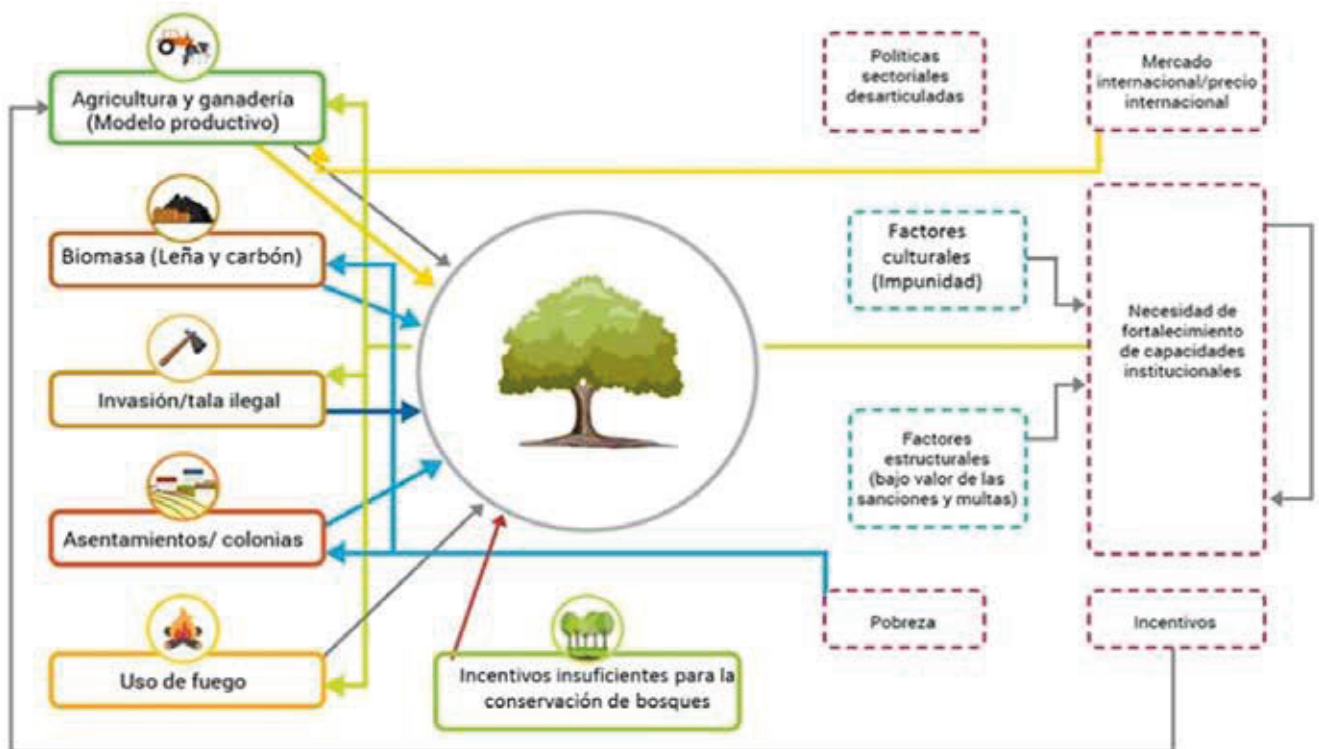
Agricultura y ganadería (Modelo productivo)

Biomasa (Leña y carbón)

Invasión/tala ilegal

Asentamientos/ colonias

Uso de fuego

Incentivos insuficientes para la conservación de bosques

Políticas sectoriales desarticuladas

Mercado internacional/precio internacional

Factores culturales (Impunidad)

Factores estructurales (bajo valor de las sanciones y multas)

Necesidad de fortalecimiento de capacidades institucionales

Pobreza

Incentivos